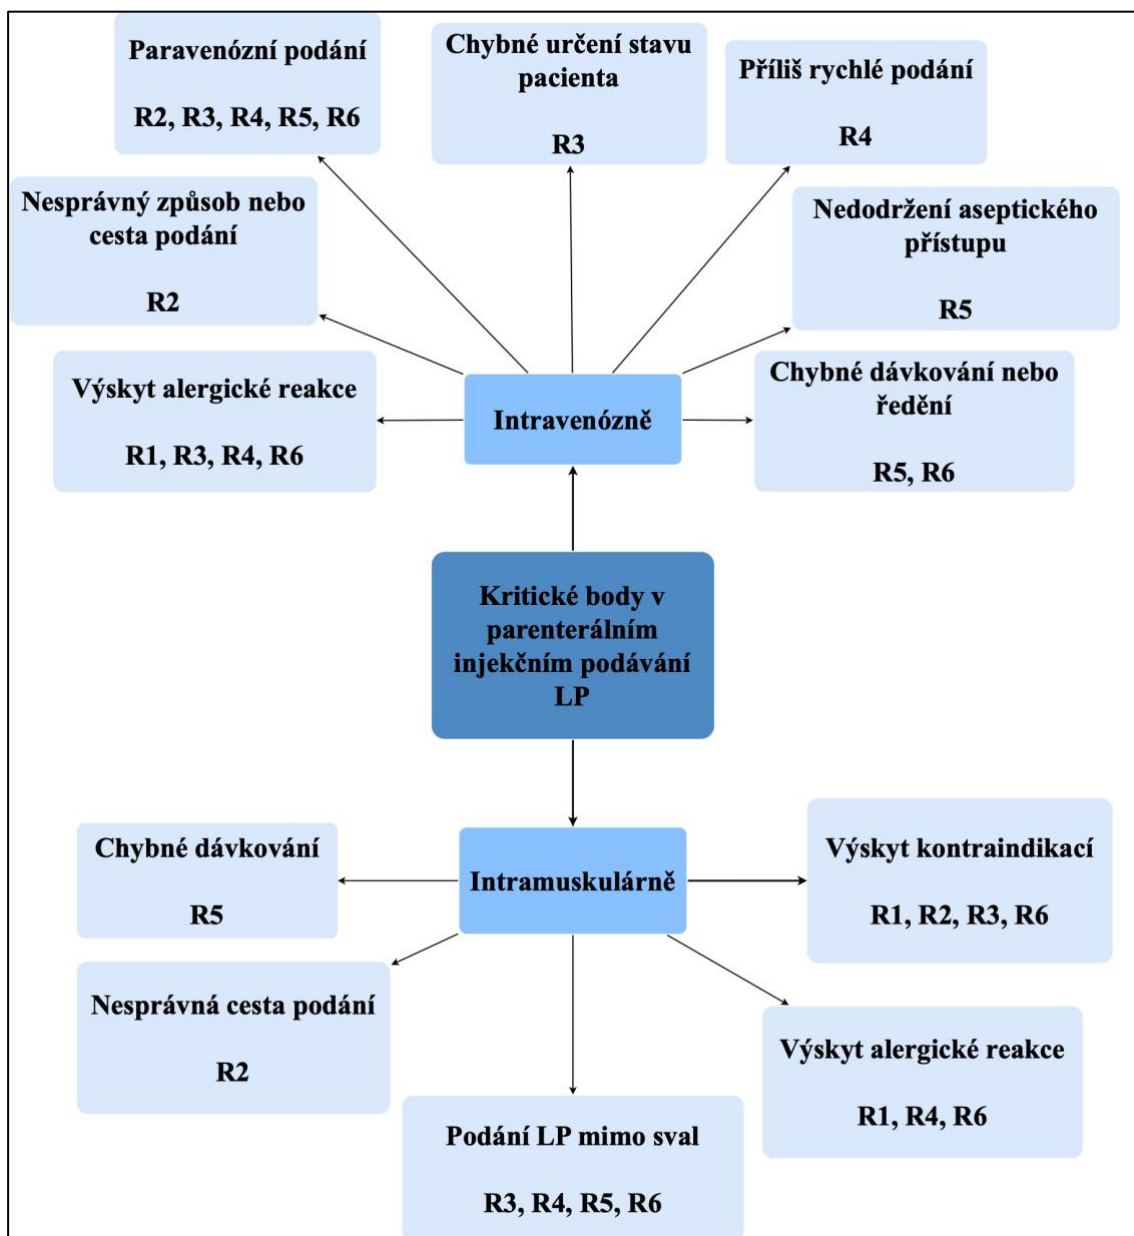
Paravenózní podání

R2, R3, R4, R5, R6

Chybné určení stavu pacienta

R3

Příliš rychlé podání

R4

Nesprávný způsob nebo cesta podání

R2

Nedodržení aseptického přístupu

R5

Výskyt alergické reakce

R1, R3, R4, R6

Intravenózně

Chybné dávkování nebo ředění

R5, R6

Kritické body v parenterálním injekčním podávání LP

Chybné dávkování

R5

Intramuskulárně

Výskyt kontraindikací

R1, R2, R3, R6

Nesprávná cesta podání

R2

Výskyt alergické reakce

R1, R4, R6

Podání LP mimo sval

R3, R4, R5, R6